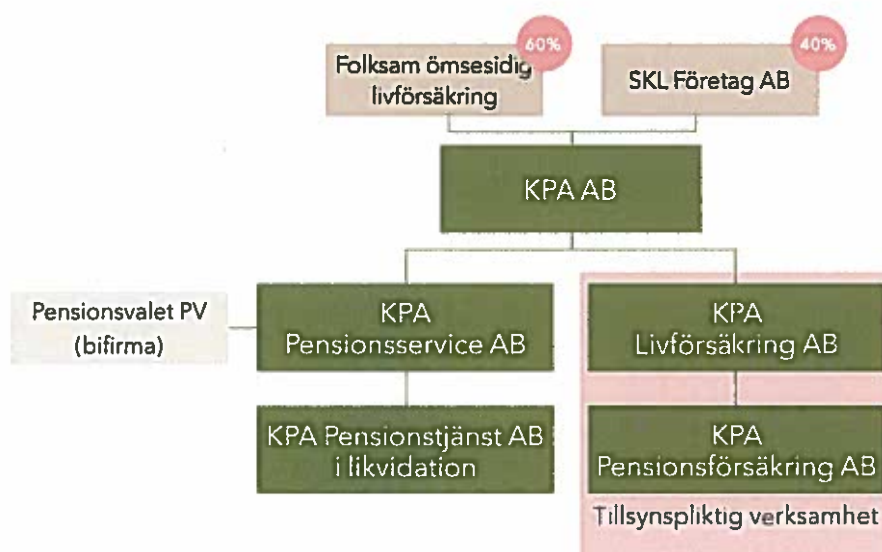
60%

Folksam ömsesidig livförsäkring

40%

SKL Företag AB

KPA AB

Pensionsvalet PV (bifirma)

KPA Pensionsservice AB

KPA Livförsäkring AB

KPA Pensionstjänst AB i likvidation

KPA Pensionsförsäkring AB

Tillsynspliktig verksamhet